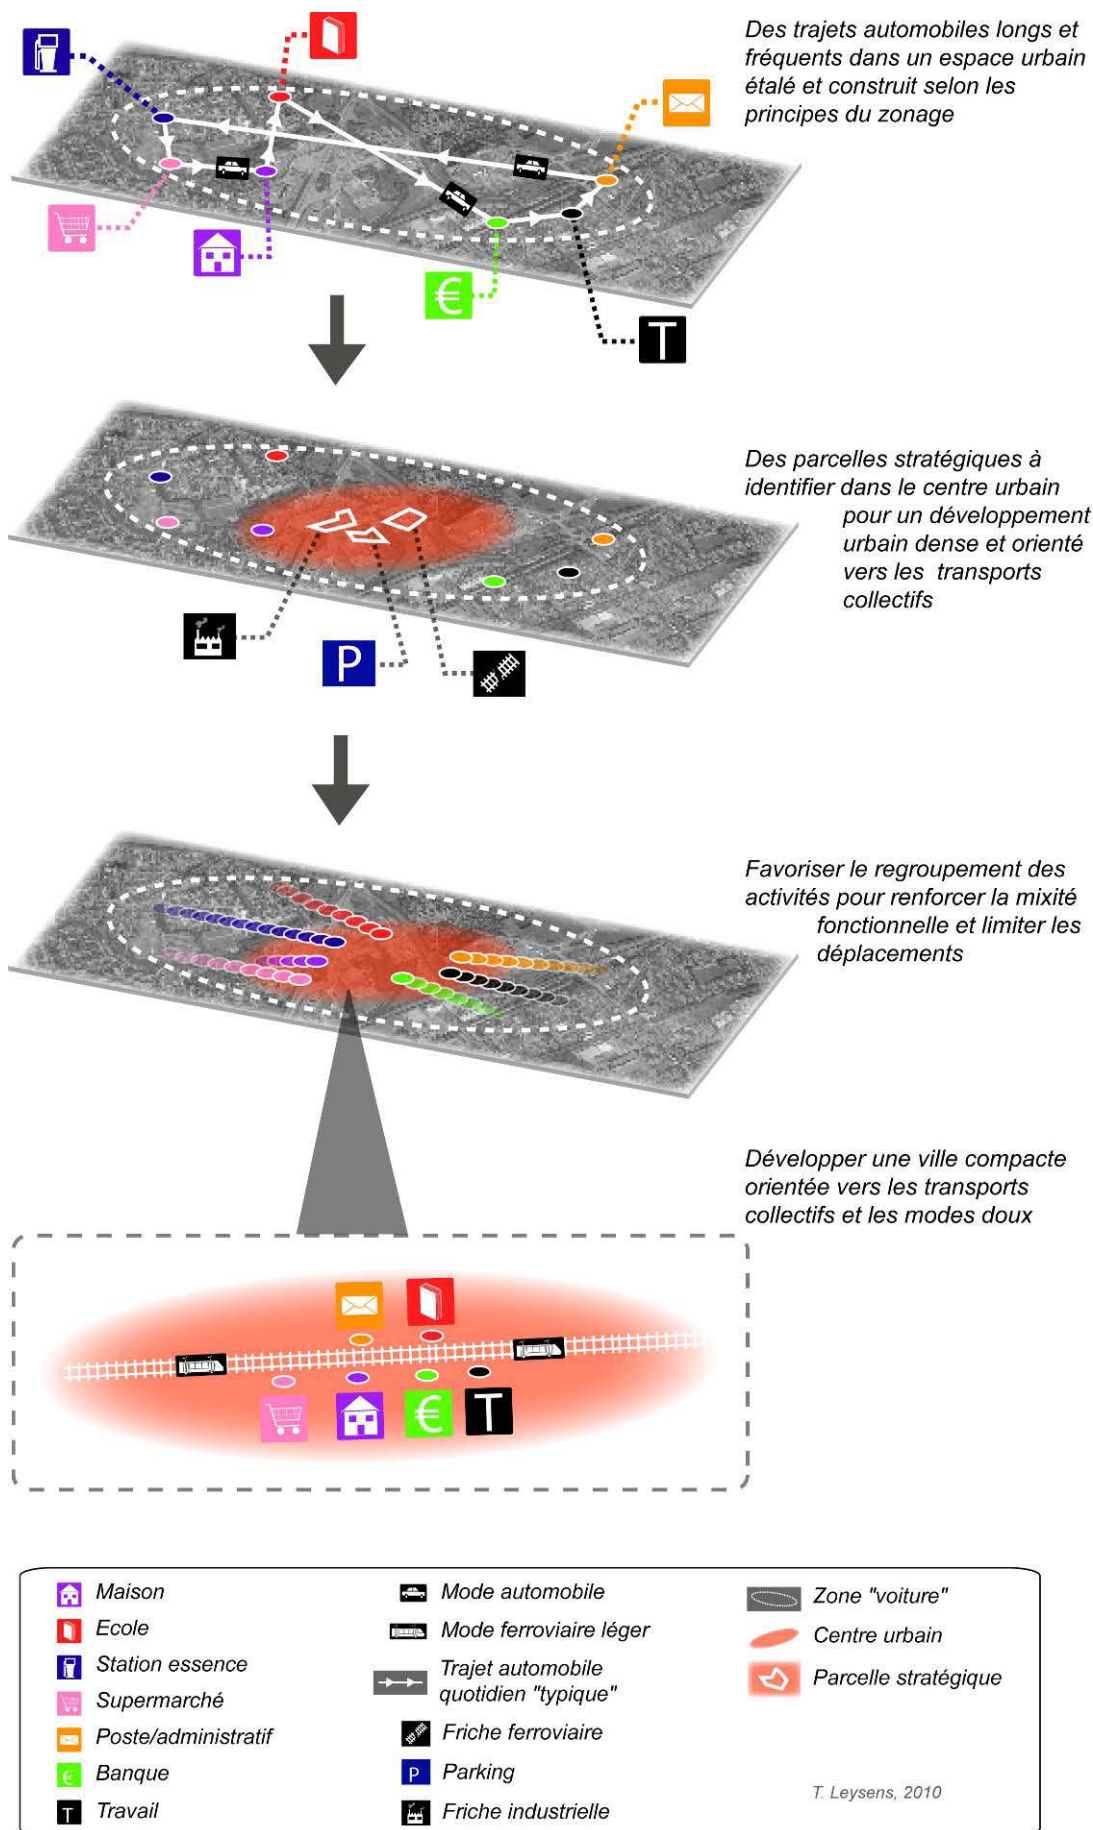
€

T

Des trajets automobiles longs et fréquents dans un espace urbain étalé et construit selon les principes du zonage

P

Des parcelles stratégiques à identifier dans le centre urbain pour un développement urbain dense et orienté vers les transports collectifs

Favoriser le regroupement des activités pour renforcer la mixité fonctionnelle et limiter les déplacements

Développer une ville compacte orientée vers les transports collectifs et les modes doux

€

T

Maison
Ecole
Station essence
Supermarché
Poste/administratif
Banque
Travail

Mode automobile
Mode ferroviaire léger
Trajet automobile quotidien "typique"
Friche ferroviaire
Parking
Friche industrielle

Zone "voiture"
Centre urbain
Parcelle stratégique

T. Leysens, 2010